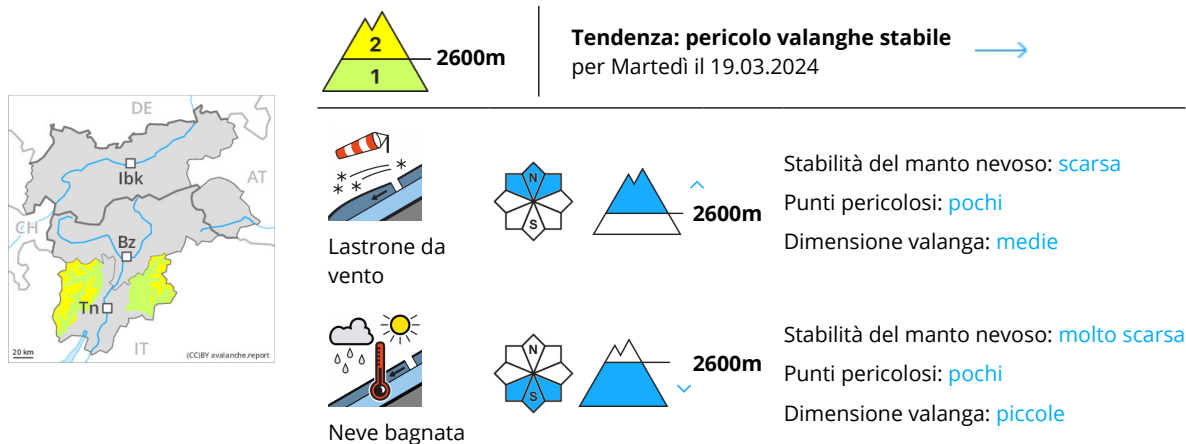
DE
AT
CH
IT
Ibk
Bz
Tn
20 km
(CC)BY avalanche.report

2
1
2600m

Tendenza: pericolo valanghe stabile
per Martedì il 19.03.2024

Lastrone da vento
N
S
2600m
Stabilità del manto nevoso: scarsa
Punti pericolosi: pochi
Dimensione valanga: medie

Neve bagnata
N
S
2600m
Stabilità del manto nevoso: molto scarsa
Punti pericolosi: pochi
Dimensione valanga: piccole